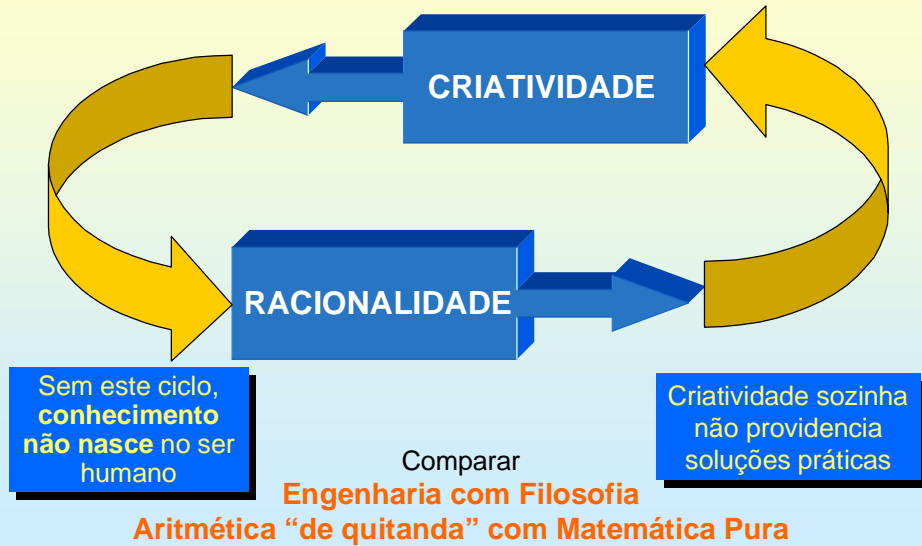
CRIATIVIDADE

RACIONALIDADE

Sem este ciclo, **conhecimento não nasce** no ser humano

Criatividade sozinha não providencia soluções práticas

Comparar
Engenharia com Filosofia
Aritmética “de quitanda” com Matemática Pura